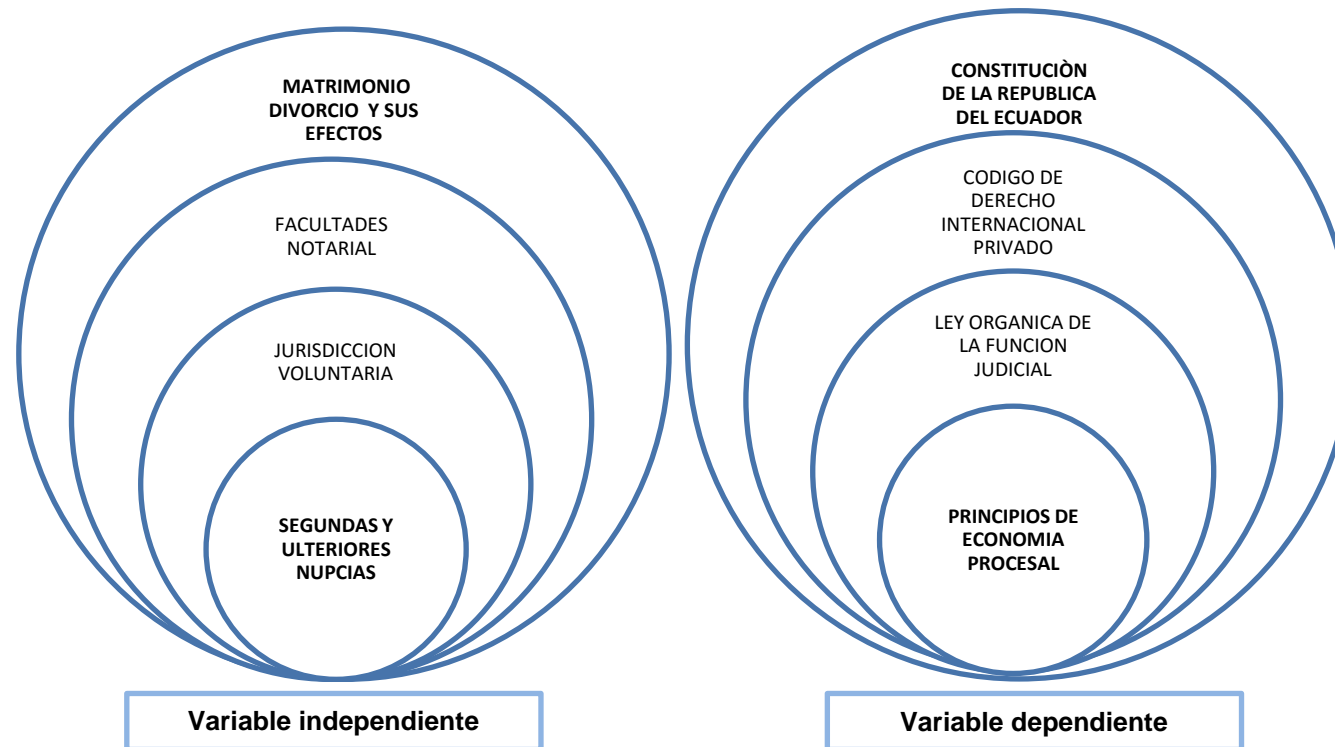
MATRIMONIO DIVORCIO Y SUS EFECTOS

FACULTADES NOTARIAL

JURISDICCION VOLUNTARIA

SEGUNDAS Y ULTERIORES NUPCIAS

Variable independiente

CONSTITUCIÒN DE LA REPUBLICA DEL ECUADOR

CODIGO DE DERECHO INTERNACIONAL PRIVADO

LEY ORGANICA DE LA FUNCION JUDICIAL

PRINCIPIOS DE ECONOMIA PROCESAL

Variable dependiente